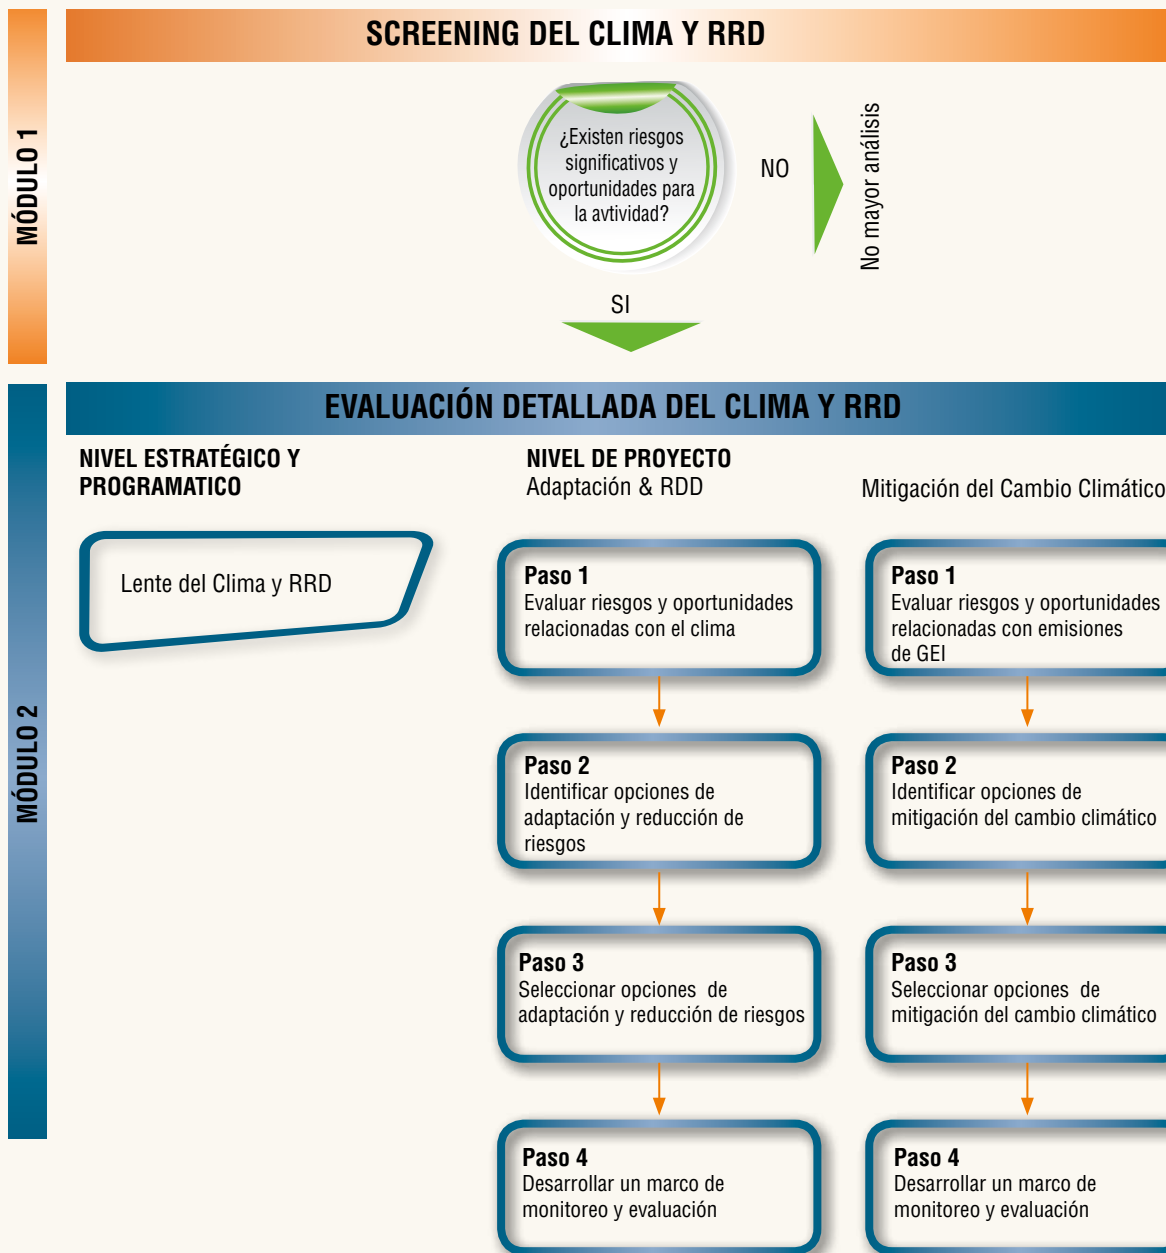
MÓDULO 1

SCREENING DEL CLIMA Y RRD

¿Existen riesgos significativos y oportunidades para la avtividad?

NO

No mayor análisis

SI

MÓDULO 2

EVALUACIÓN DETALLADA DEL CLIMA Y RRD

NIVEL ESTRATÉGICO Y PROGRAMATICO

Lente del Clima y RRD

NIVEL DE PROYECTO
Adaptación & RDD

Paso 1
Evaluar riesgos y oportunidades relacionadas con el clima

Paso 2
Identificar opciones de adaptación y reducción de riesgos

Paso 3
Seleccionar opciones de adaptación y reducción de riesgos

Paso 4
Desarrollar un marco de monitoreo y evaluación

Mitigación del Cambio Climático

Paso 1
Evaluar riesgos y oportunidades relacionadas con emisiones de GEI

Paso 2
Identificar opciones de mitigación del cambio climático

Paso 3
Seleccionar opciones de mitigación del cambio climático

Paso 4
Desarrollar un marco de monitoreo y evaluación